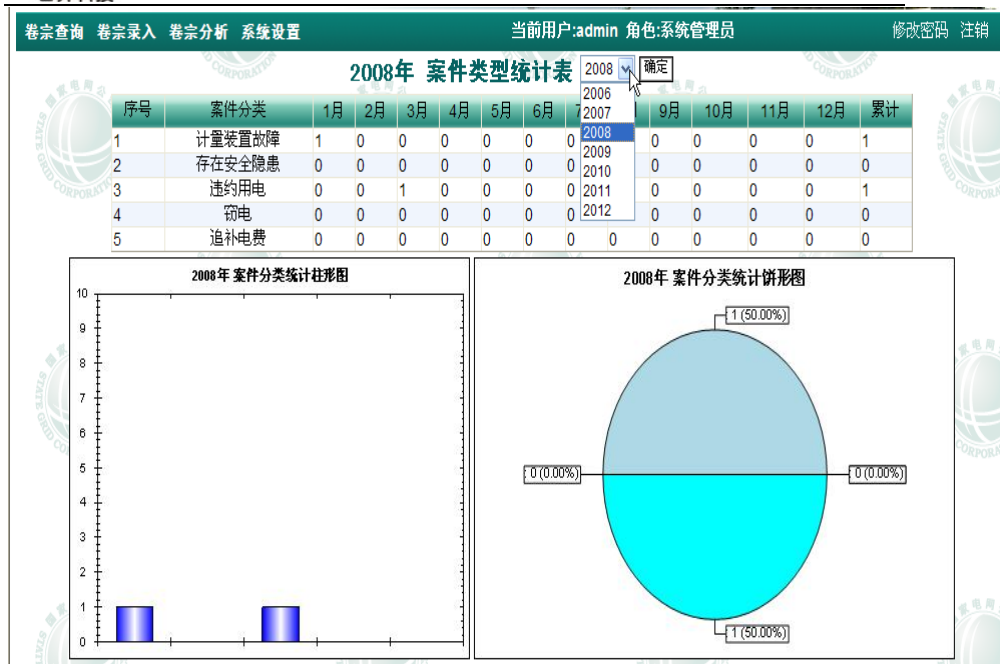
卷宗查询 卷宗录入 卷宗分析 系统设置

当前用户:admin 角色:系统管理员

修改密码 注销

2008年 案件类型统计表 2008 确定

2006
2007
2008
2009
2010
2011
2012

| 序号 | 案件分类 | 1月 | 2月 | 3月 | 4月 | 5月 | 6月 | 7月 | 8月 | 9月 | 10月 | 11月 | 12月 | 累计 |
|---|---|---|---|---|---|---|---|---|---|---|---|---|---|---|
| 1 | 计量装置故障 | 1 | 0 | 0 | 0 | 0 | 0 | 0 | | 0 | 0 | 0 | 0 | 1 |
| 2 | 存在安全隐患 | 0 | 0 | 0 | 0 | 0 | 0 | 0 | | 0 | 0 | 0 | 0 | 0 |
| 3 | 违约用电 | 0 | 0 | 1 | 0 | 0 | 0 | 0 | | 0 | 0 | 0 | 0 | 1 |
| 4 | 窃电 | 0 | 0 | 0 | 0 | 0 | 0 | 0 | | 0 | 0 | 0 | 0 | 0 |
| 5 | 追补电费 | 0 | 0 | 0 | 0 | 0 | 0 | 0 | 0 | 0 | 0 | 0 | 0 | 0 |

2008年 案件分类统计柱形图

10
9
8
7
6
5
4
3
2
1
0

2008年 案件分类统计饼形图

1 (50.00%)
0 (0.00%)
0 (0.00%)
1 (50.00%)